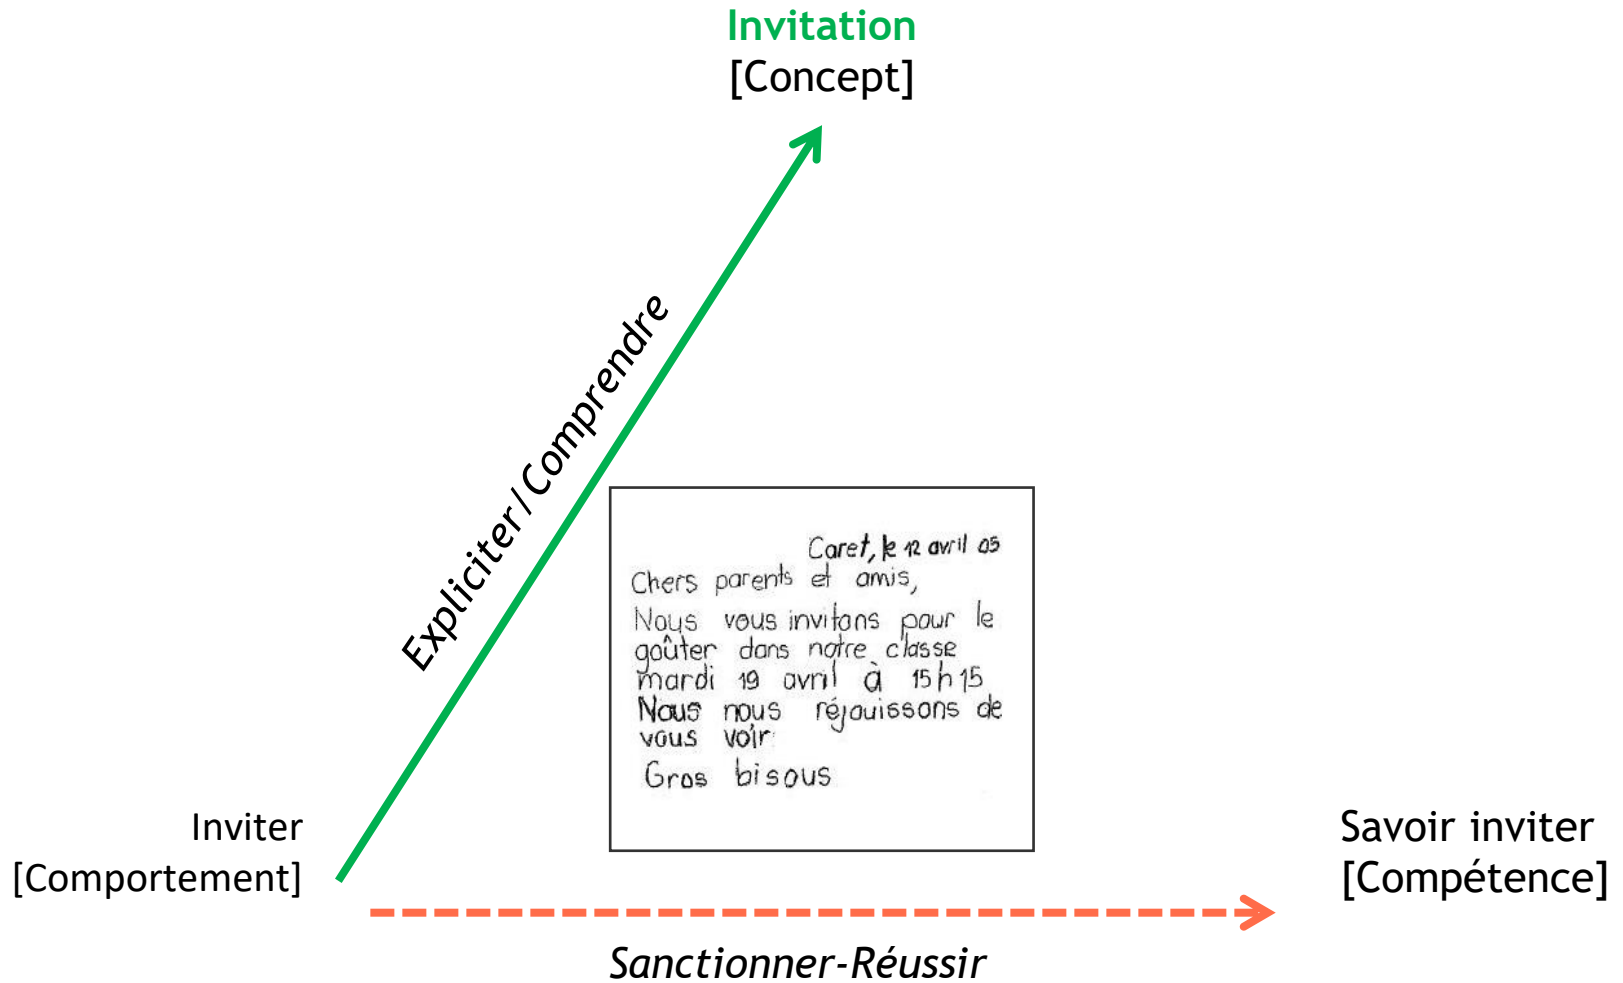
Invitation
[Concept]

Expliciter/Comprendre

Caret, le 12 avril 05
Chers parents et amis,
Nous vous invitons pour le goûter dans notre classe mardi 19 avril à 15h15
Nous nous réjouissons de vous voir
Gros bisous

Inviter
[Comportement]

Savoir inviter
[Compétence]

Sanctionner-Réussir